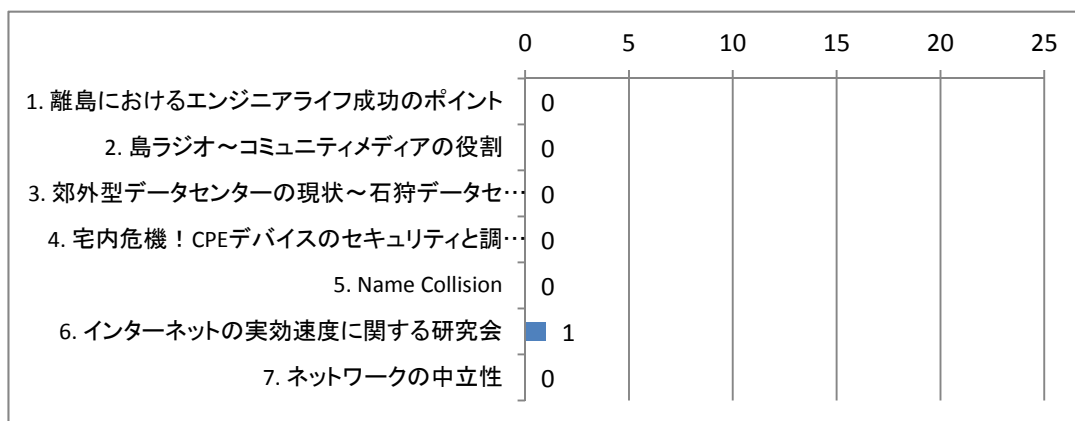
0 5 10 15 20 25

1. 離島におけるエンジニアライフ成功のポイント 0
2. 島ラジオ～コミュニティメディアの役割 0
3. 郊外型データセンターの現状～石狩データセ… 0
4. 宅内危機！CPEデバイスのセキュリティと調… 0
5. Name Collision 0
6. インターネットの実効速度に関する研究会 1
7. ネットワークの中立性 0